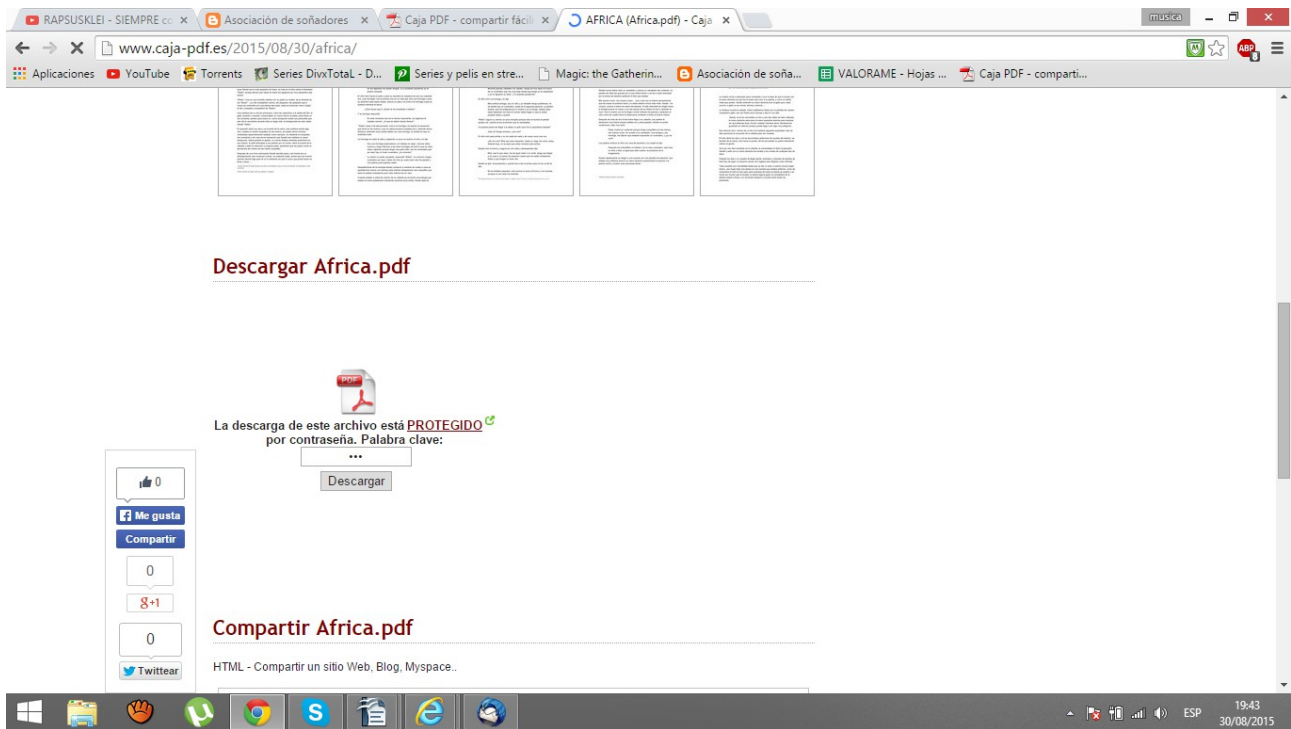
RAPSUSKLEI - SIEMPRE co × | Asociación de soñadores × | Caja PDF - compartir fácil × | AFRICA (Africa.pdf) - Caja × | musica

www.caja-pdf.es/2015/08/30/africa/

Aplicaciones | YouTube | Torrents | Series DivxTotaL - D... | Series y pelis en stre... | Magic: the Gatherin... | Asociación de soña... | VALORAME - Hojas ... | Caja PDF - comparti...

Descargar Africa.pdf

PDF

La descarga de este archivo está PROTEGIDO por contraseña. Palabra clave:

•••

Descargar

0

Me gusta

Compartir

0

g+1

0

Twittear

Compartir Africa.pdf

HTML - Compartir un sitio Web, Blog, Myspace..

ESP 19:43 30/08/2015